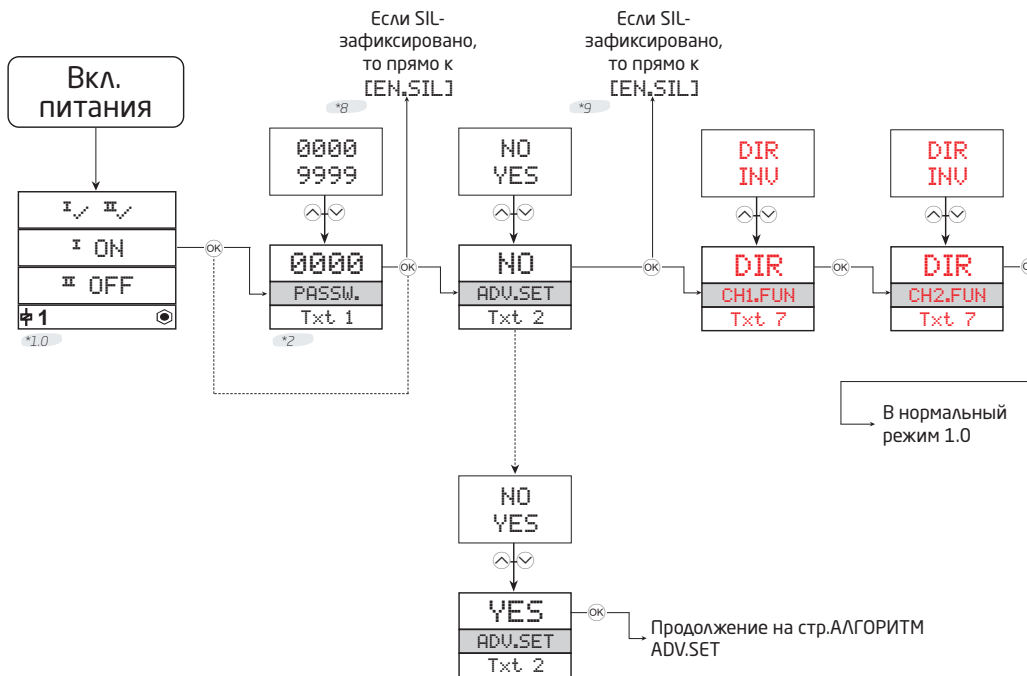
Вкл. питания

I✓ II✓

I ON

II OFF

1

*1.0

Если SIL-зафиксировано, то прямо к [EN.SIL]

*8

0000
9999

OK

0000
PASSW.
Txt 1

*2

OK

NO
YES

NO
ADV.SET
Txt 2

Если SIL-зафиксировано, то прямо к [EN.SIL]

*9

OK

DIR
INV

DIR
CH1.FUN
Txt 7

OK

DIR
INV

DIR
CH2.FUN
Txt 7

В нормальный режим 1.0

NO
YES

YES
ADV.SET
Txt 2

OK

Продолжение на стр.АЛГОРИТМ ADV.SET